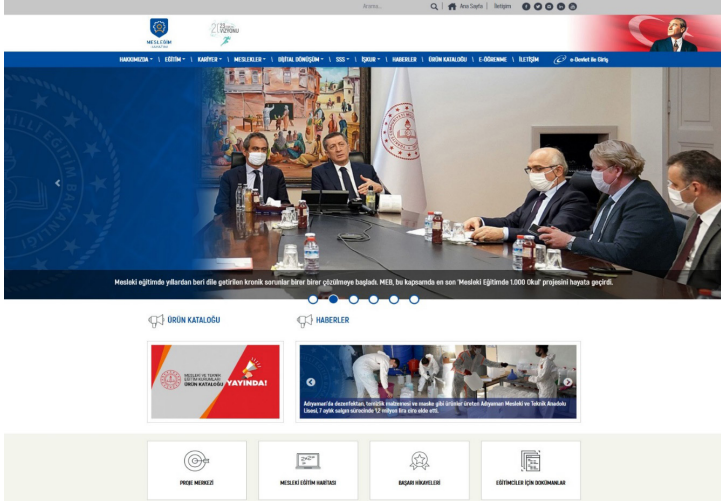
Arama... Ana Sayfa | İletişim

MESLEKİ EĞİTİM

HAKKIMIZDA | EĞİTİM | KARİYER | MESLEKLER | DİJİTAL DÖNÜŞÜM | SSS | İŞKUR | HABERLER | ÜRÜN KATALOĞU | E-ÖĞRENME | İLETİŞİM | e-Devlet ile Giriş

Mesleki eğitimde yıllardan beri dile getirilen kronik sorunlar birer birer çözülmeye başladı. MEB, bu kapsamda en son 'Mesleki Eğitimde 1.000 Okul' projesini hayata geçirdi.

ÜRÜN KATALOĞU

HABERLER

MESLEKİ VE TEKNİK EĞİTİM KURUMLARI ÜRÜN KATALOĞU YAYINDA!

Adıyaman'da dezenfektan, temizlik malzemesi ve maske gibi ürünler üreten Adıyaman Mesleki ve Teknik Anadolu Lisesi, 7 aylık salgın sürecinde 12 milyon lira ciro elde etti.

PROJE MERKEZİ

MESLEKİ EĞİTİM HARİTASI

BAŞARI HİKAYELERİ

EĞİTİMCİLER İÇİN DOKÜMANLAR